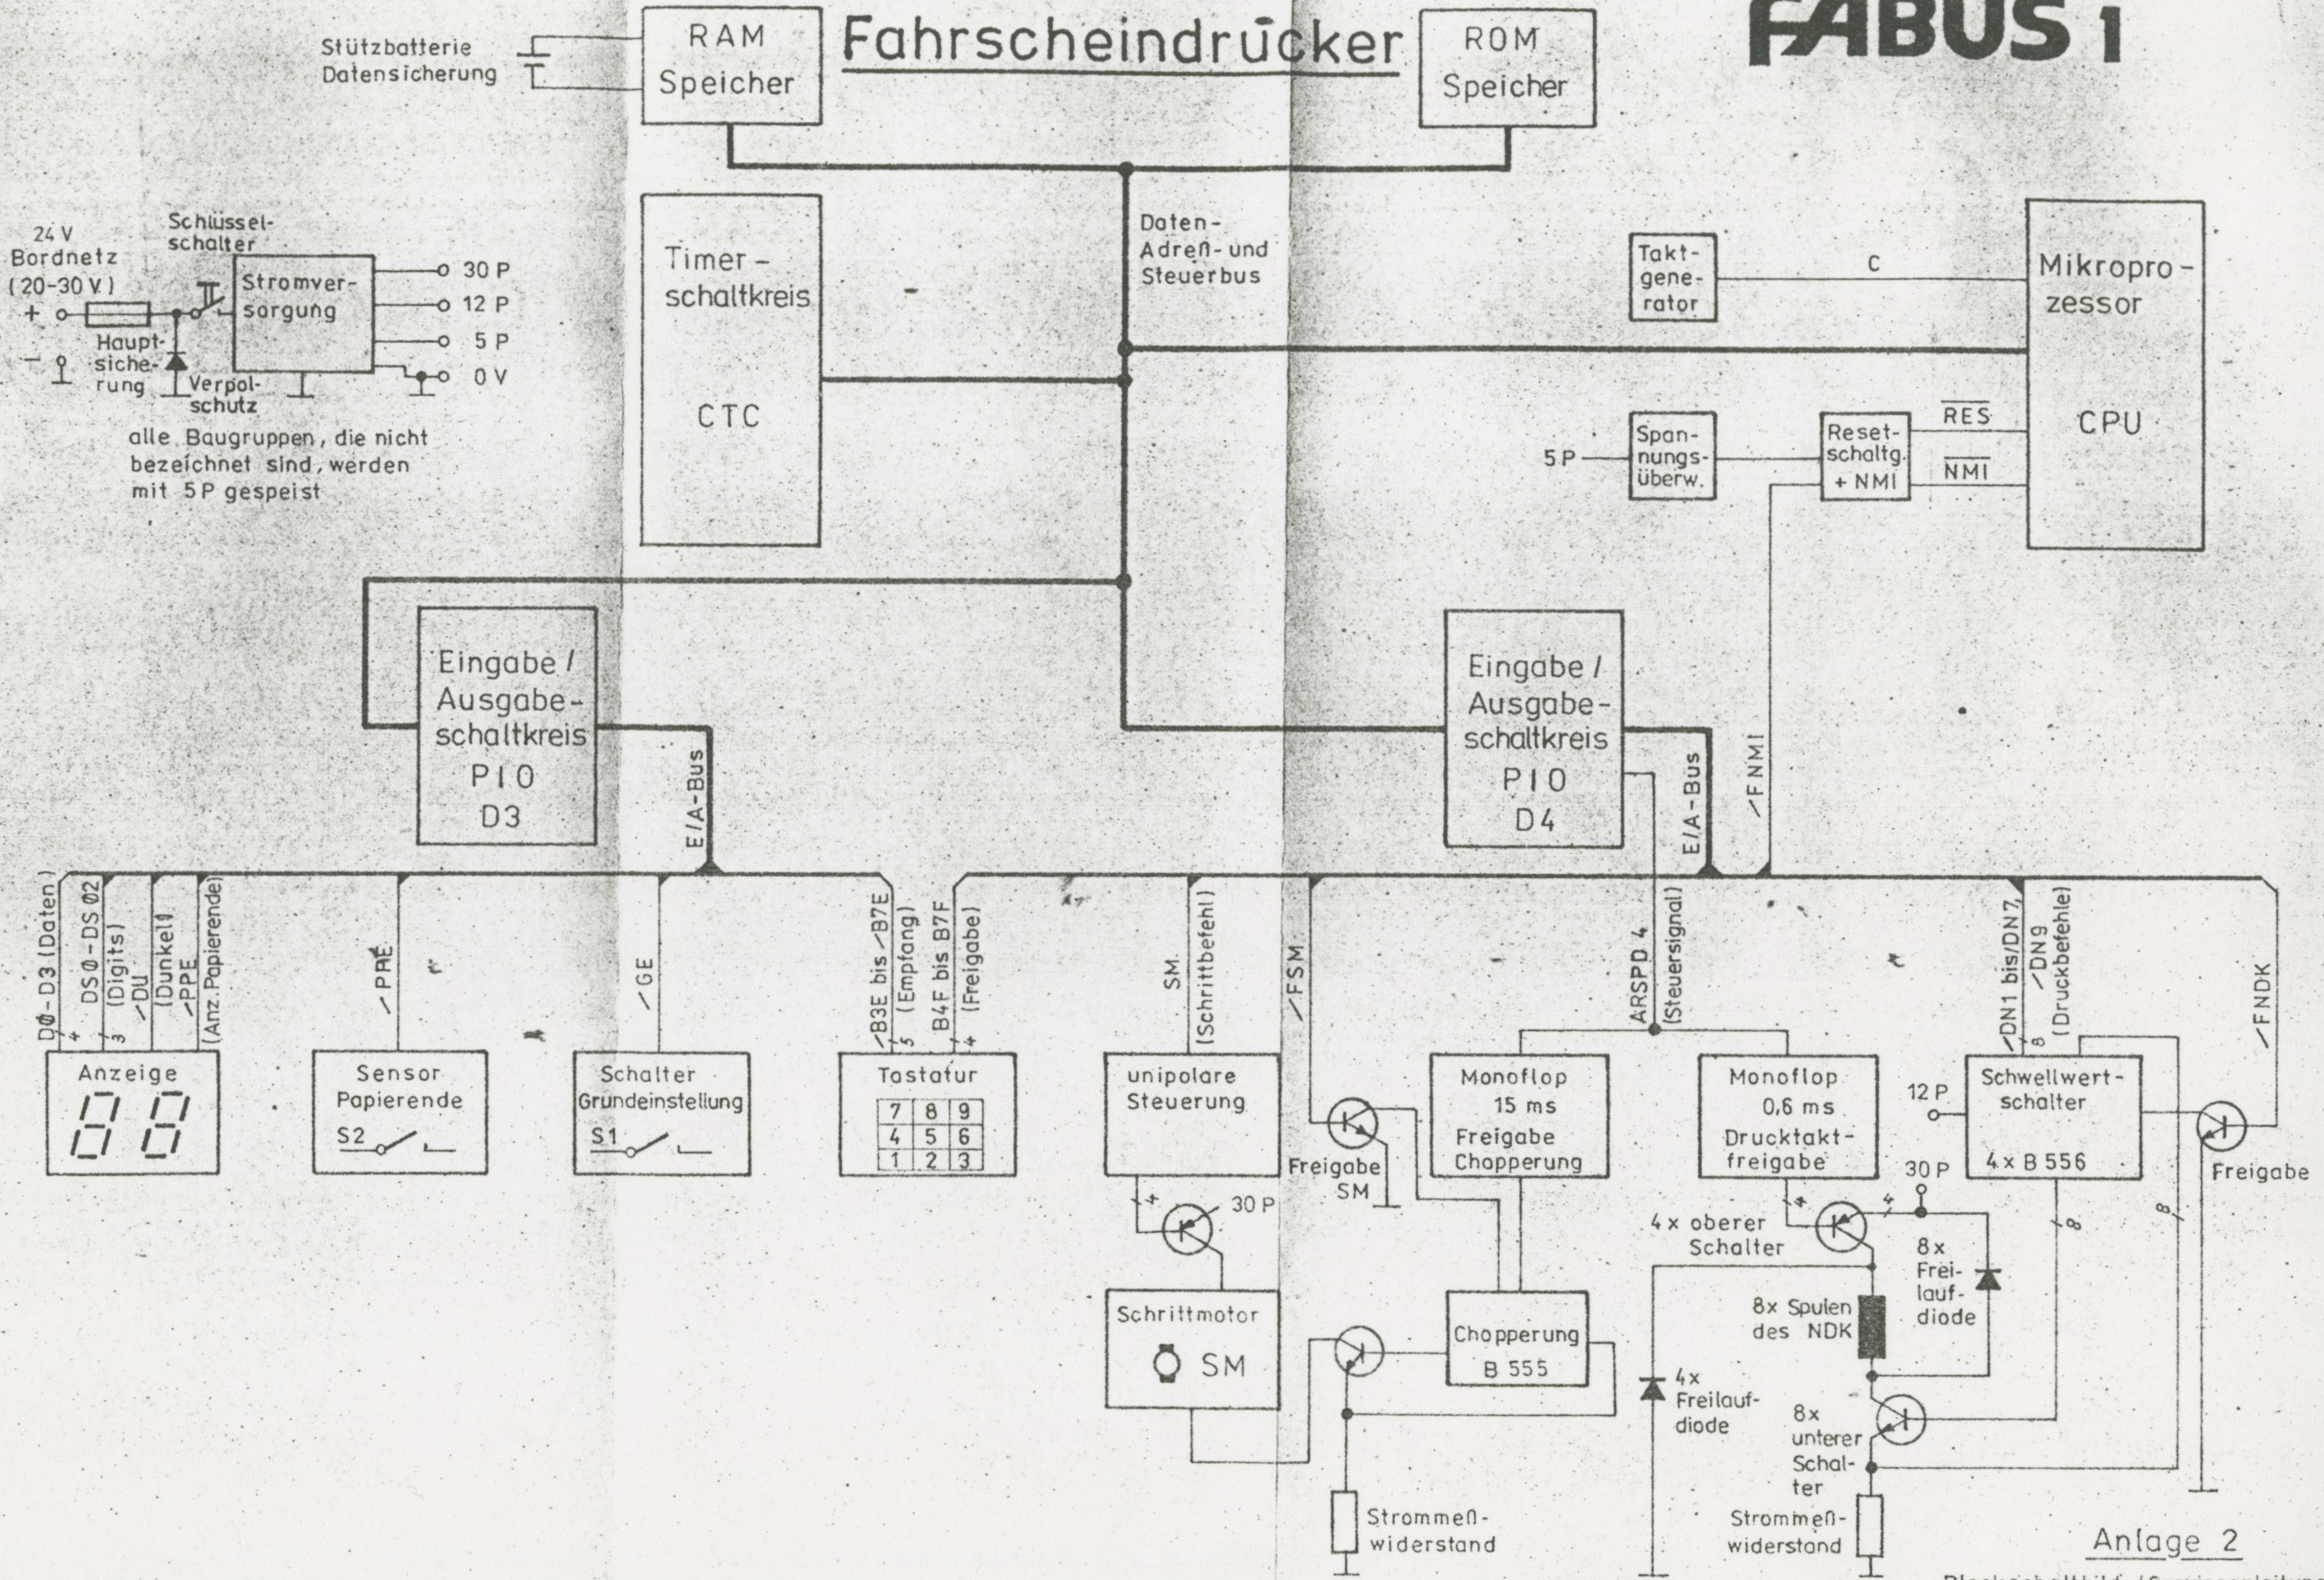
Fahrscheindrucker

FABUS 1

Stützbatterie Datensicherung

RAM Speicher

ROM Speicher

24 V Bordnetz (20-30 V)

Schlüsselschalter

Stromversorgung

Hauptsicherung

Verpolschutz

30 P
12 P
5 P
0 V

alle Baugruppen, die nicht bezeichnet sind, werden mit 5P gespeist

Timerschaltkreis

CTC

Daten- Adreß- und Steuerbus

Taktgenerator

C

Mikroprozessor

CPU

5 P

Spannungsüberw.

Resetschaltg. + NMI

$\overline{RES}$

$\overline{NMI}$

Eingabe / Ausgabeschaltkreis PIO D3

E/A-Bus

Eingabe / Ausgabeschaltkreis PIO D4

E/A-Bus

/FNMI

DØ-D3 (Daten) 4

DSØ-DS Ø2 (Digits) 3

/DU (Dunkel)

/PPE (Anz. Papierende)

/PAE

/GE

/B3E bis /B7E (Empfang) 5

B4F bis B7F (Freigabe) 4

SM (Schrittbefehl)

/FSM

ARSPD 4 (Steuersignal)

/DN1 bis/DN7 /DN9 (Druckbefehle) 8

/FNDK

Anzeige

Sensor Papierende

S2

Schalter Grundeinstellung

S1

Tastatur

| 7 | 8 | 9 |
|---|---|---|
| 4 | 5 | 6 |
| 1 | 2 | 3 |

unipolare Steuerung

Freigabe SM

Monoflop 15 ms Freigabe Chopperung

Monoflop 0,6 ms Drucktaktfreigabe

12 P

Schwellwertschalter 4 x B 556

Freigabe

4 x oberer Schalter

30 P

4

8 x Freilaufdiode

8

8

30 P

Schrittmotor SM

Chopperung B 555

8x Spulen des NDK

4 x Freilaufdiode

8x unterer Schalter

Strommeßwiderstand

Strommeßwiderstand

Anlage 2

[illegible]